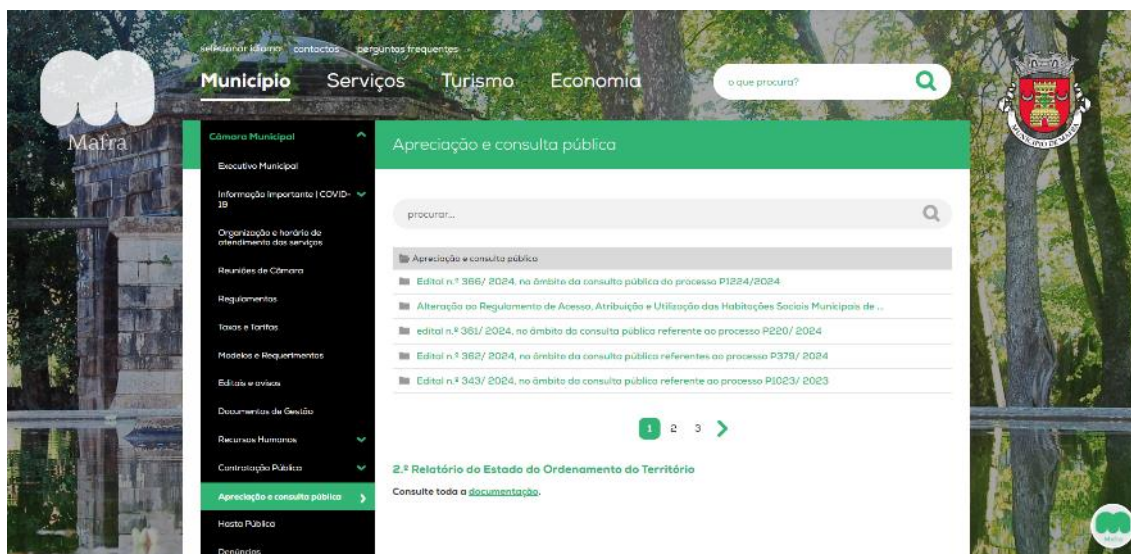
selecionar idioma contactos perguntas frequentes

Mafra

Município Serviços Turismo Economia

o que procura?

Câmara Municipal
Executivo Municipal
Informação Importante | COVID-19
Organização e horário de atendimento dos serviços
Reuniões de Câmara
Regulamentos
Taxas e Tarifas
Modelos e Requerimentos
Editais e avisos
Documentos de Gestão
Recursos Humanos
Contratação Pública
Apreciação e consulta pública
Hasta Pública
Denúncias

Apreciação e consulta pública

procurar...

Apreciação e consulta pública
Edital n.º 366/ 2024, no âmbito da consulta pública do processo P1224/2024
Alteração ao Regulamento de Acesso, Atribuição e Utilização das Habitações Sociais Municipais de ...
edital n.º 361/ 2024, no âmbito da consulta pública referente ao processo P220/ 2024
Edital n.º 362/ 2024, no âmbito da consulta pública referentes ao processo P379/ 2024
Edital n.º 343/ 2024, no âmbito da consulta pública referente ao processo P1023/ 2023

1 2 3

2.º Relatório do Estado do Ordenamento do Território
Consulte toda a documentação.

Mafra